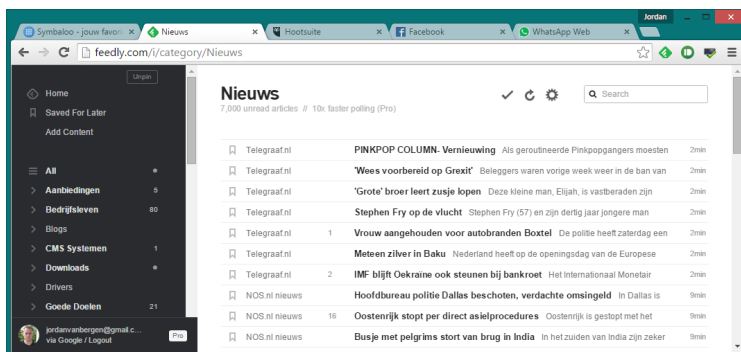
Jordan

Symbaloo - jouw favori
Nieuws
Hootsuite
Facebook
WhatsApp Web

feedly.com/i/category/Nieuws

Unpin
Home
Saved For Later
Add Content

All
Aanbiedingen 5
Bedrijfsleven 80
Blogs
CMS Systemen 1
Downloads
Drivers
Goede Doelen 21

jordanvanbergen@gmail.c...
via Google / Logout
Pro

Nieuws
7,000 unread articles // 10x faster polling (Pro)

Search

| | | | |
|---|---|---|---|
| Telegraaf.nl | | PINKPOP COLUMN- Vernieuwing Als geroutineerde Pinkpopgangers moesten | 2min |
| Telegraaf.nl | | 'Wees voorbereid op Grexit' Beleggers waren vorige week weer in de ban van | 2min |
| Telegraaf.nl | | 'Grote' broer leert zusje lopen Deze kleine man, Elijah, is vastberaden zijn | 2min |
| Telegraaf.nl | | Stephen Fry op de vlucht Stephen Fry (57) en zijn dertig jaar jongere man | 2min |
| Telegraaf.nl | 1 | Vrouw aangehouden voor autobranden Boxtel De politie heeft zaterdag een | 2min |
| Telegraaf.nl | | Meteen zilver in Baku Nederland heeft op de openingsdag van de Europese | 2min |
| Telegraaf.nl | 2 | IMF blijft Oekraine ook steunen bij bankroet Het Internationaal Monetair | 2min |
| NOS.nl nieuws | | Hoofdbureau politie Dallas beschoten, verdachte omsingeld In Dallas is | 9min |
| NOS.nl nieuws | 16 | Oostenrijk stopt per direct asielprocedures Oostenrijk is gestopt met het | 9min |
| NOS.nl nieuws | | Busje met pelgrims stort van brug in India In het zuiden van India zijn zeker | 9min |